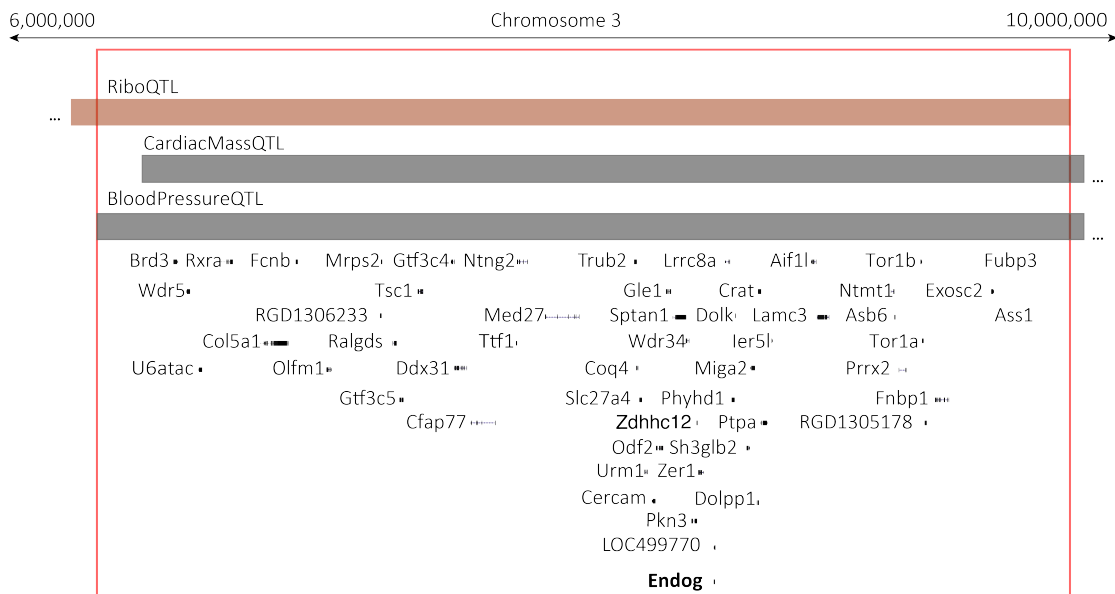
6,000,000 Chromosome 3 10,000,000

RiboQTL

...

CardiacMassQTL

...

BloodPressureQTL

...

Brd3 Rxra Fcnb Mrps2 Gtf3c4 Ntng2 Trub2 Lrrc8a Aif1l Tor1b Fubp3

Wdr5 Tsc1 Gle1 Crat Ntmt1 Exosc2

RGD1306233 Med27 Sptan1 Dolk Lamc3 Asb6 Ass1

Col5a1 Ralgds Ttf1 Wdr34 Ier5l Tor1a

U6atac Olfm1 Ddx31 Coq4 Miga2 Prrx2

Gtf3c5 Slc27a4 Phyhd1 Fnbp1

Cfap77 Zdhhc12 Ptpa RGD1305178

Odf2 Sh3glb2

Urm1 Zer1

Cercam Dolpp1

Pkn3

LOC499770

Endog